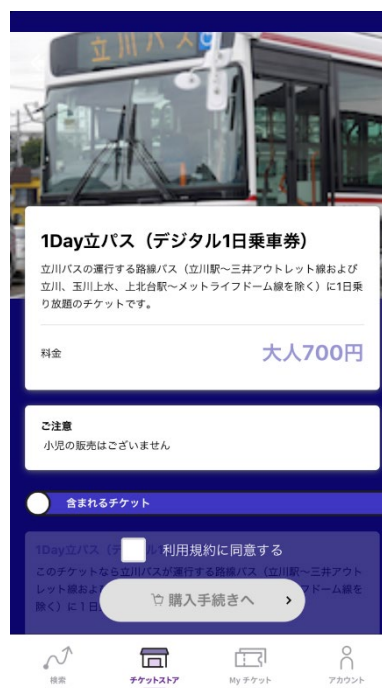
立川バス

1Day立パス（デジタル1日乗車券）

立川バスの運行する路線バス（立川駅〜三井アウトレット線および立川、玉川上水、上北台駅〜メットライフドーム線を除く）に1日乗り放題のチケットです。

料金

大人700円

ご注意

小児の販売はございません

含まれるチケット

1Day立パス（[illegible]

利用規約に同意する

このチケットなら立川バスが運行する路線バス（立川駅〜三井アウトレット線およ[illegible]ドーム線を除く）に1日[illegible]

購入手続きへ

検索

チケットストア

My チケット

アカウント